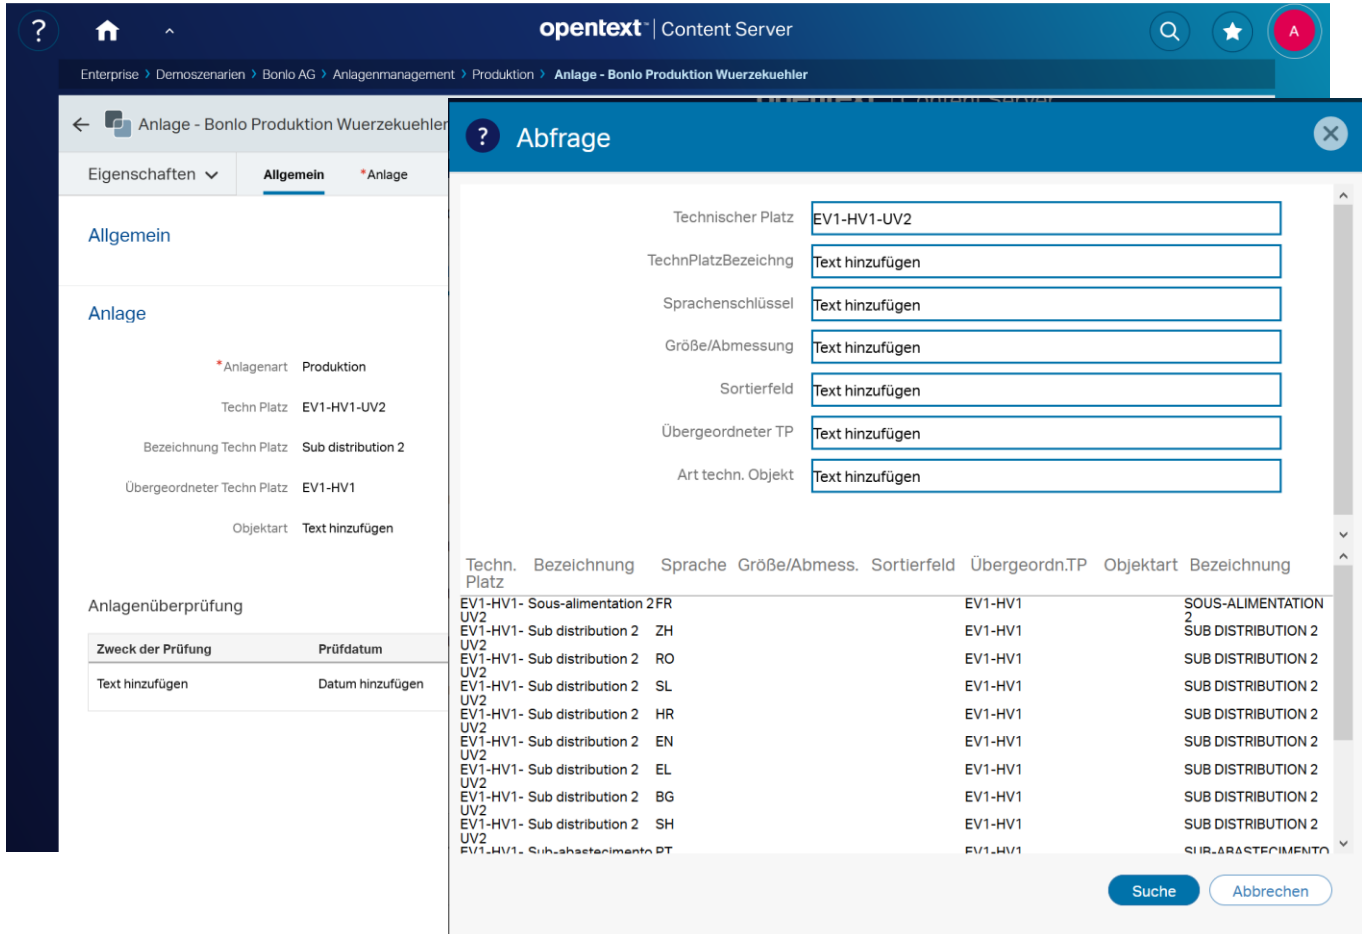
?

opentext | Content Server

A

Enterprise › Demoszenarien › Bonlo AG › Anlagenmanagement › Produktion › Anlage - Bonlo Produktion Wuerzekuehler

Anlage - Bonlo Produktion Wuerzekuehler

Eigenschaften

Allgemein *Anlage

Allgemein

Anlage

*Anlagenart Produktion

Techn Platz EV1-HV1-UV2

Bezeichnung Techn Platz Sub distribution 2

Übergeordneter Techn Platz EV1-HV1

Objektart Text hinzufügen

Anlagenüberprüfung

| Zweck der Prüfung | Prüfdatum |
|---|---|
| Text hinzufügen | Datum hinzufügen |

?

Abfrage

Technischer Platz EV1-HV1-UV2

TechnPlatzBezeichng Text hinzufügen

Sprachenschlüssel Text hinzufügen

Größe/Abmessung Text hinzufügen

Sortierfeld Text hinzufügen

Übergeordneter TP Text hinzufügen

Art techn. Objekt Text hinzufügen

| Techn. Platz | Bezeichnung | Sprache | Größe/Abmess. | Sortierfeld | Übergeordn.TP | Objektart | Bezeichnung |
|---|---|---|---|---|---|---|---|
| EV1-HV1-UV2 | Sous-alimentation 2 | FR | | | EV1-HV1 | | SOUS-ALIMENTATION 2 |
| EV1-HV1-UV2 | Sub distribution 2 | ZH | | | EV1-HV1 | | SUB DISTRIBUTION 2 |
| EV1-HV1-UV2 | Sub distribution 2 | RO | | | EV1-HV1 | | SUB DISTRIBUTION 2 |
| EV1-HV1-UV2 | Sub distribution 2 | SL | | | EV1-HV1 | | SUB DISTRIBUTION 2 |
| EV1-HV1-UV2 | Sub distribution 2 | HR | | | EV1-HV1 | | SUB DISTRIBUTION 2 |
| EV1-HV1-UV2 | Sub distribution 2 | EN | | | EV1-HV1 | | SUB DISTRIBUTION 2 |
| EV1-HV1-UV2 | Sub distribution 2 | EL | | | EV1-HV1 | | SUB DISTRIBUTION 2 |
| EV1-HV1-UV2 | Sub distribution 2 | BG | | | EV1-HV1 | | SUB DISTRIBUTION 2 |
| EV1-HV1-UV2 | Sub distribution 2 | SH | | | EV1-HV1 | | SUB DISTRIBUTION 2 |
| EV1-HV1- | Sub-abastecimento | PT | | | EV1-HV1 | | SUB-ABASTECIMENTO |

Suche Abbrechen